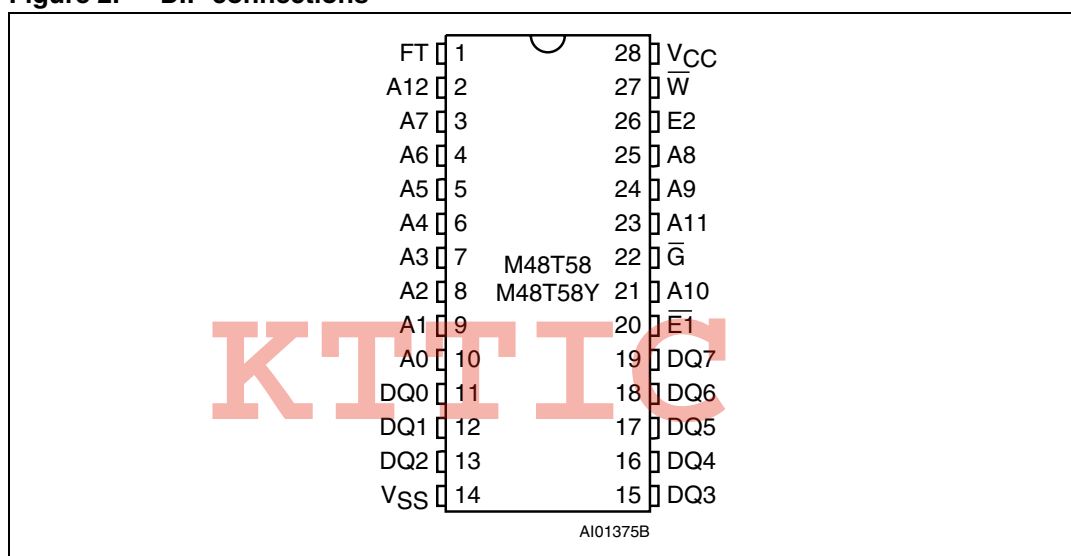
Figure 2. DIP connections

FT 1
A12 2
A7 3
A6 4
A5 5
A4 6
A3 7
A2 8
A1 9
A0 10
DQ0 11
DQ1 12
DQ2 13
$V_{SS}$ 14

28 $V_{CC}$
27 $\overline{W}$
26 E2
25 A8
24 A9
23 A11
22 $\overline{G}$
21 A10
20 $\overline{E1}$
19 DQ7
18 DQ6
17 DQ5
16 DQ4
15 DQ3

M48T58
M48T58Y

KTTIC

AI01375B